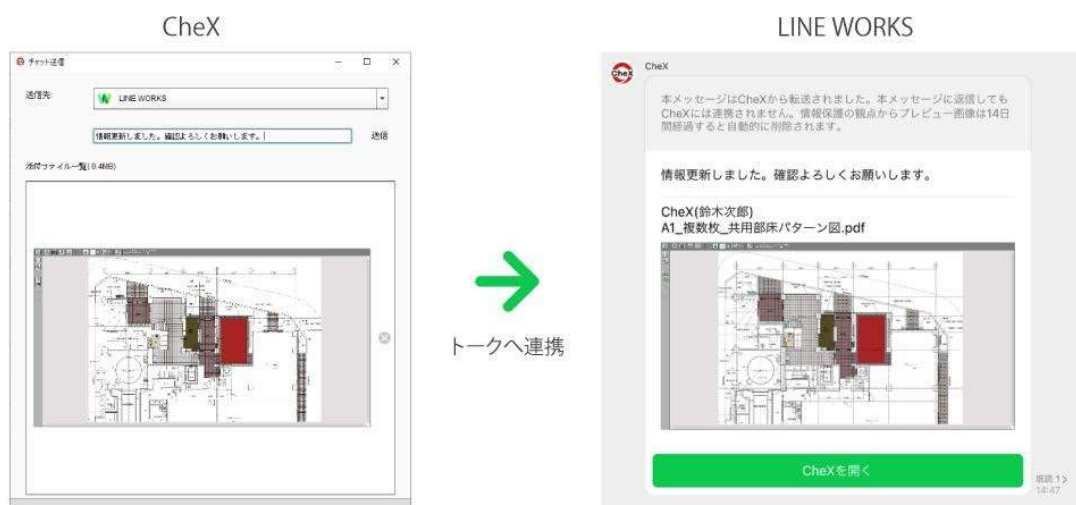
CheX

LINE WORKS

チャット送信

送信先:

LINE WORKS

情報更新しました。確認よろしくお願いします。

送信

添付ファイル一覧(0.4MB)

トークへ連携

CheX

本メッセージはCheXから転送されました。本メッセージに返信してもCheXには連携されません。情報保護の観点からプレビュー画像は14日間経過すると自動的に削除されます。

情報更新しました。確認よろしくお願いします。

CheX(鈴木次郎)
A1_複数枚_共用部床パターン図.pdf

CheXを開く

既読 1
14:47